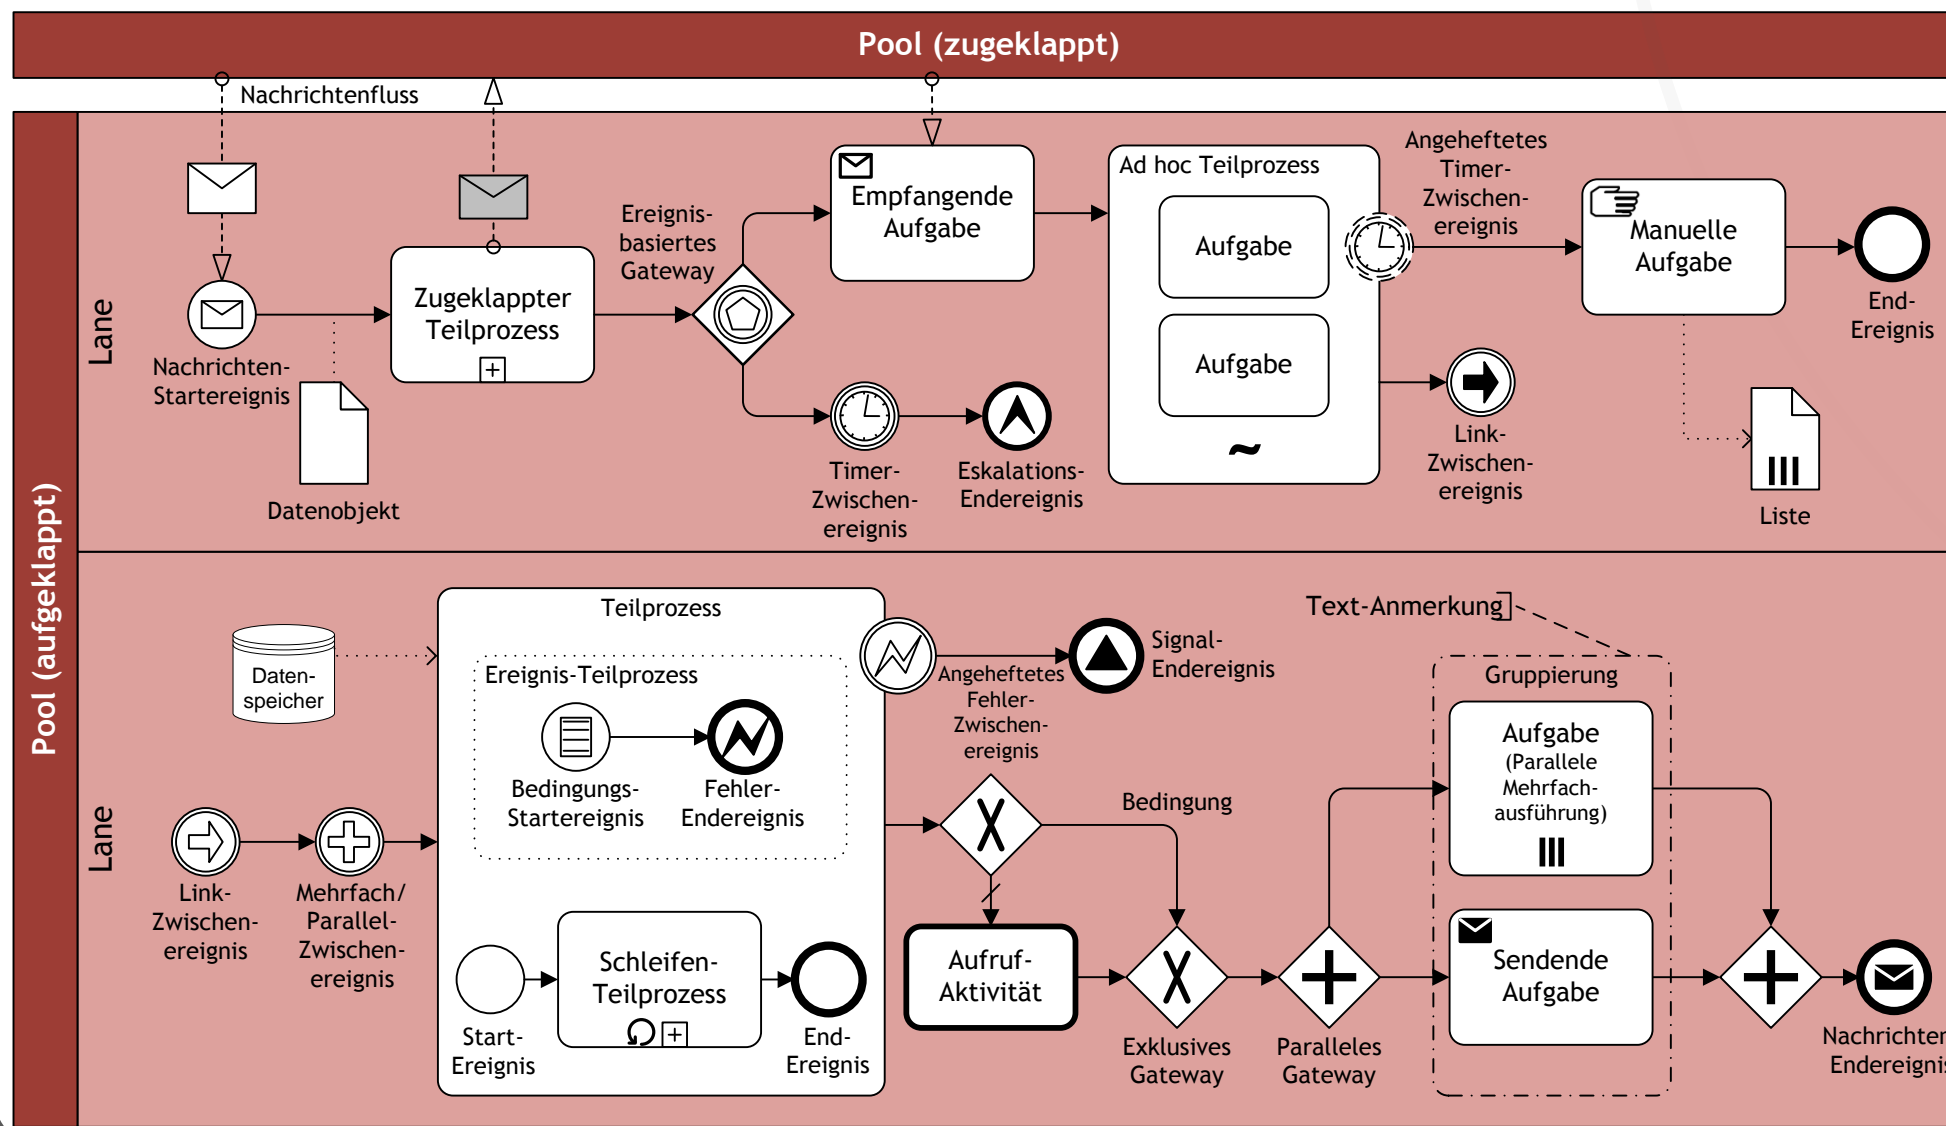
Pool (zugeklappt)

Nachrichtenfluss

Pool (aufgeklappt)

Lane

Nachrichten-Startereignis

Zugeklappter Teilprozess

Datenobjekt

Ereignis-basiertes Gateway

Empfangende Aufgabe

Timer-Zwischen-ereignis

Eskalations-Endereignis

Ad hoc Teilprozess

Aufgabe

Aufgabe

~

Angeheftetes Timer-Zwischen-ereignis

Link-Zwischen-ereignis

Manuelle Aufgabe

End-Ereignis

Liste

Lane

Daten-speicher

Link-Zwischen-ereignis

Mehrfach/Parallel-Zwischen-ereignis

Teilprozess

Ereignis-Teilprozess

Bedingungs-Startereignis

Fehler-Endereignis

Start-Ereignis

Schleifen-Teilprozess

End-Ereignis

Angeheftetes Fehler-Zwischen-ereignis

Signal-Endereignis

Bedingung

Aufruf-Aktivität

Exklusives Gateway

Paralleles Gateway

Text-Anmerkung

Gruppierung

Aufgabe (Parallele Mehrfach-ausführung)

Sendende Aufgabe

Nachrichten-Endereignis